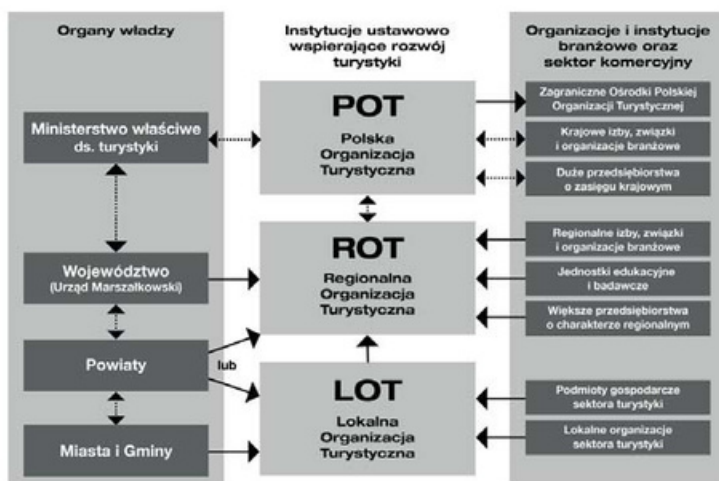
Organy władzy

Instytucje ustawowo wspierające rozwój turystyki

Organizacje i instytucje branżowe oraz sektor komercyjny

Ministerstwo właściwe ds. turystyki

Województwo (Urząd Marszałkowski)

Powiaty

Miasta i Gminy

POT
Polska Organizacja Turystyczna

ROT
Regionalna Organizacja Turystyczna

LOT
Lokalna Organizacja Turystyczna

lub

Zagraniczne Ośrodki Polskiej Organizacji Turystycznej

Krajowe izby, związki i organizacje branżowe

Duże przedsiębiorstwa o zasięgu krajowym

Regionalne izby, związki i organizacje branżowe

Jednostki edukacyjne i badawcze

Większe przedsiębiorstwa o charakterze regionalnym

Podmioty gospodarcze sektora turystyki

Lokalne organizacje sektora turystyki